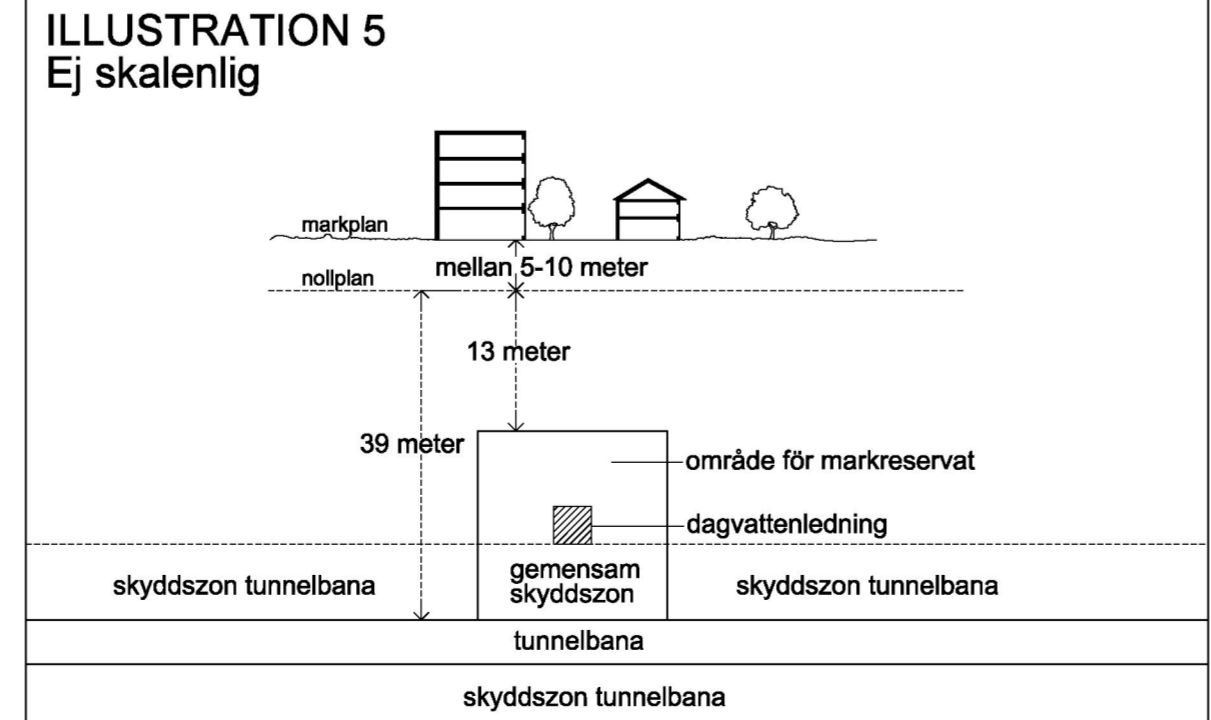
ILLUSTRATION 5
Ej skalenlig

markplan

mellan 5-10 meter

nollplan

13 meter

39 meter

område för markreservat

dagvattenledning

skyddszon tunnelbana

gemensam skyddszon

skyddszon tunnelbana

tunnelbana

skyddszon tunnelbana